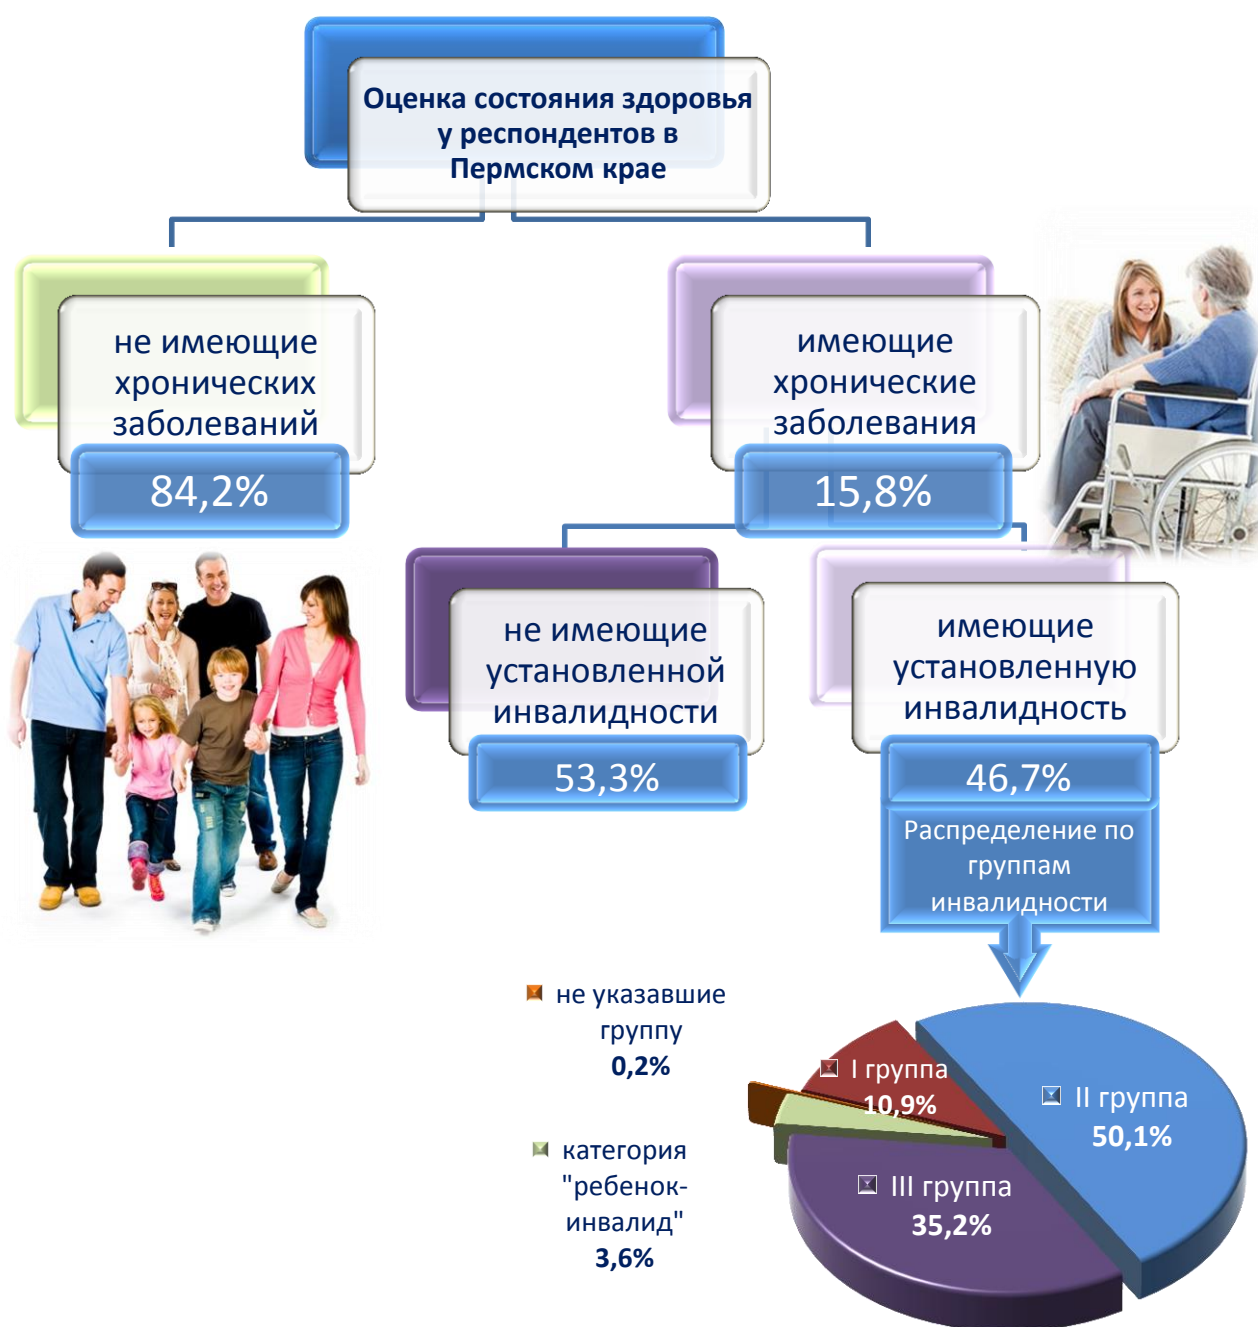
Оценка состояния здоровья у респондентов в Пермском крае

не имеющие хронических заболеваний

84,2%

имеющие хронические заболевания

15,8%

не имеющие установленной инвалидности

53,3%

имеющие установленную инвалидность

46,7%

Распределение по группам инвалидности

не указавшие группу 0,2%

категория "ребенок-инвалид" 3,6%

I группа 10,9%

II группа 50,1%

III группа 35,2%